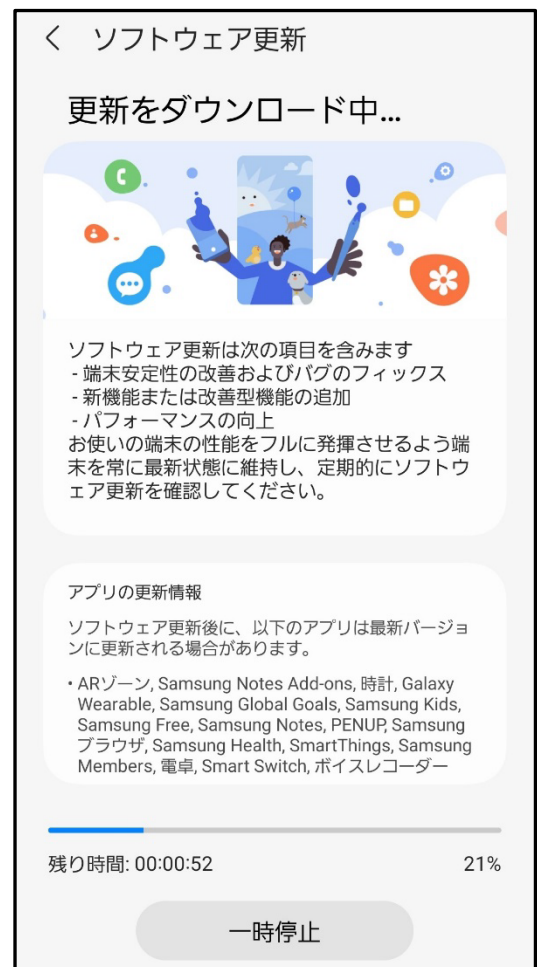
< ソフトウェア更新

更新をダウンロード中...

ソフトウェア更新は次の項目を含みます
- 端末安定性の改善およびバグのフィックス
- 新機能または改善型機能の追加
- パフォーマンスの向上
お使いの端末の性能をフルに発揮させるよう端末を常に最新状態に維持し、定期的にソフトウェア更新を確認してください。

アプリの更新情報

ソフトウェア更新後に、以下のアプリは最新バージョンに更新される場合があります。

• ARゾーン, Samsung Notes Add-ons, 時計, Galaxy Wearable, Samsung Global Goals, Samsung Kids, Samsung Free, Samsung Notes, PENUP, Samsung ブラウザ, Samsung Health, SmartThings, Samsung Members, 電卓, Smart Switch, ボイスレコーダー

残り時間: 00:00:52

21%

一時停止